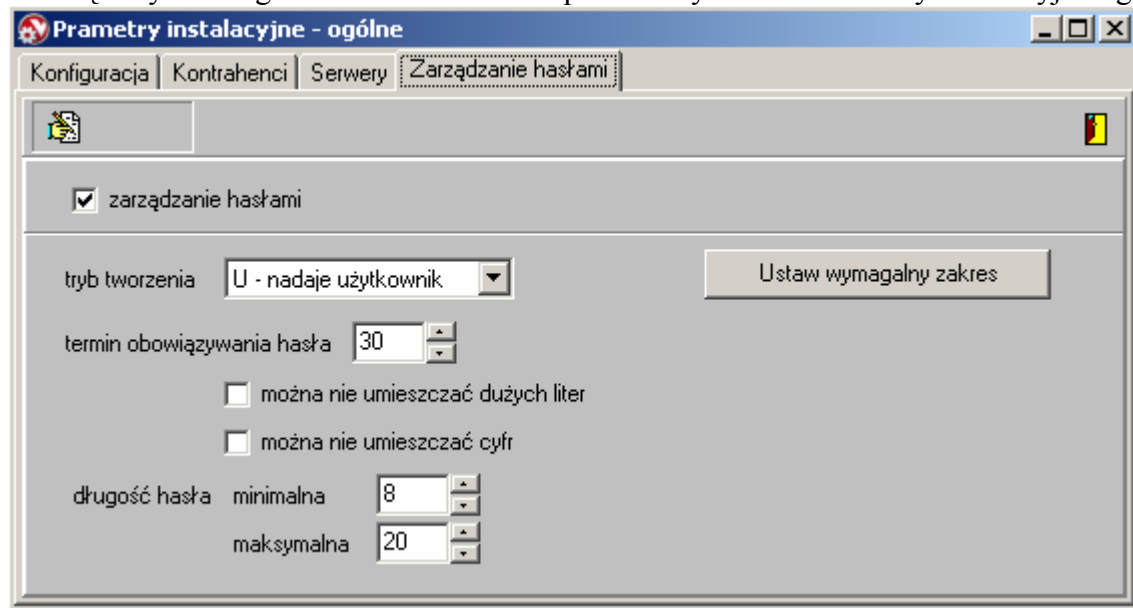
Prametry instalacyjne - ogólne

Konfiguracja | Kontrahenci | Serwery | Zarządzanie hasłami

zarządzanie hasłami

tryb tworzenia U - nadaje użytkownik

Ustaw wymagalny zakres

termin obowiązywania hasła 30

można nie umieszczać dużych liter

można nie umieszczać cyfr

długość hasła minimalna 8

maksymalna 20